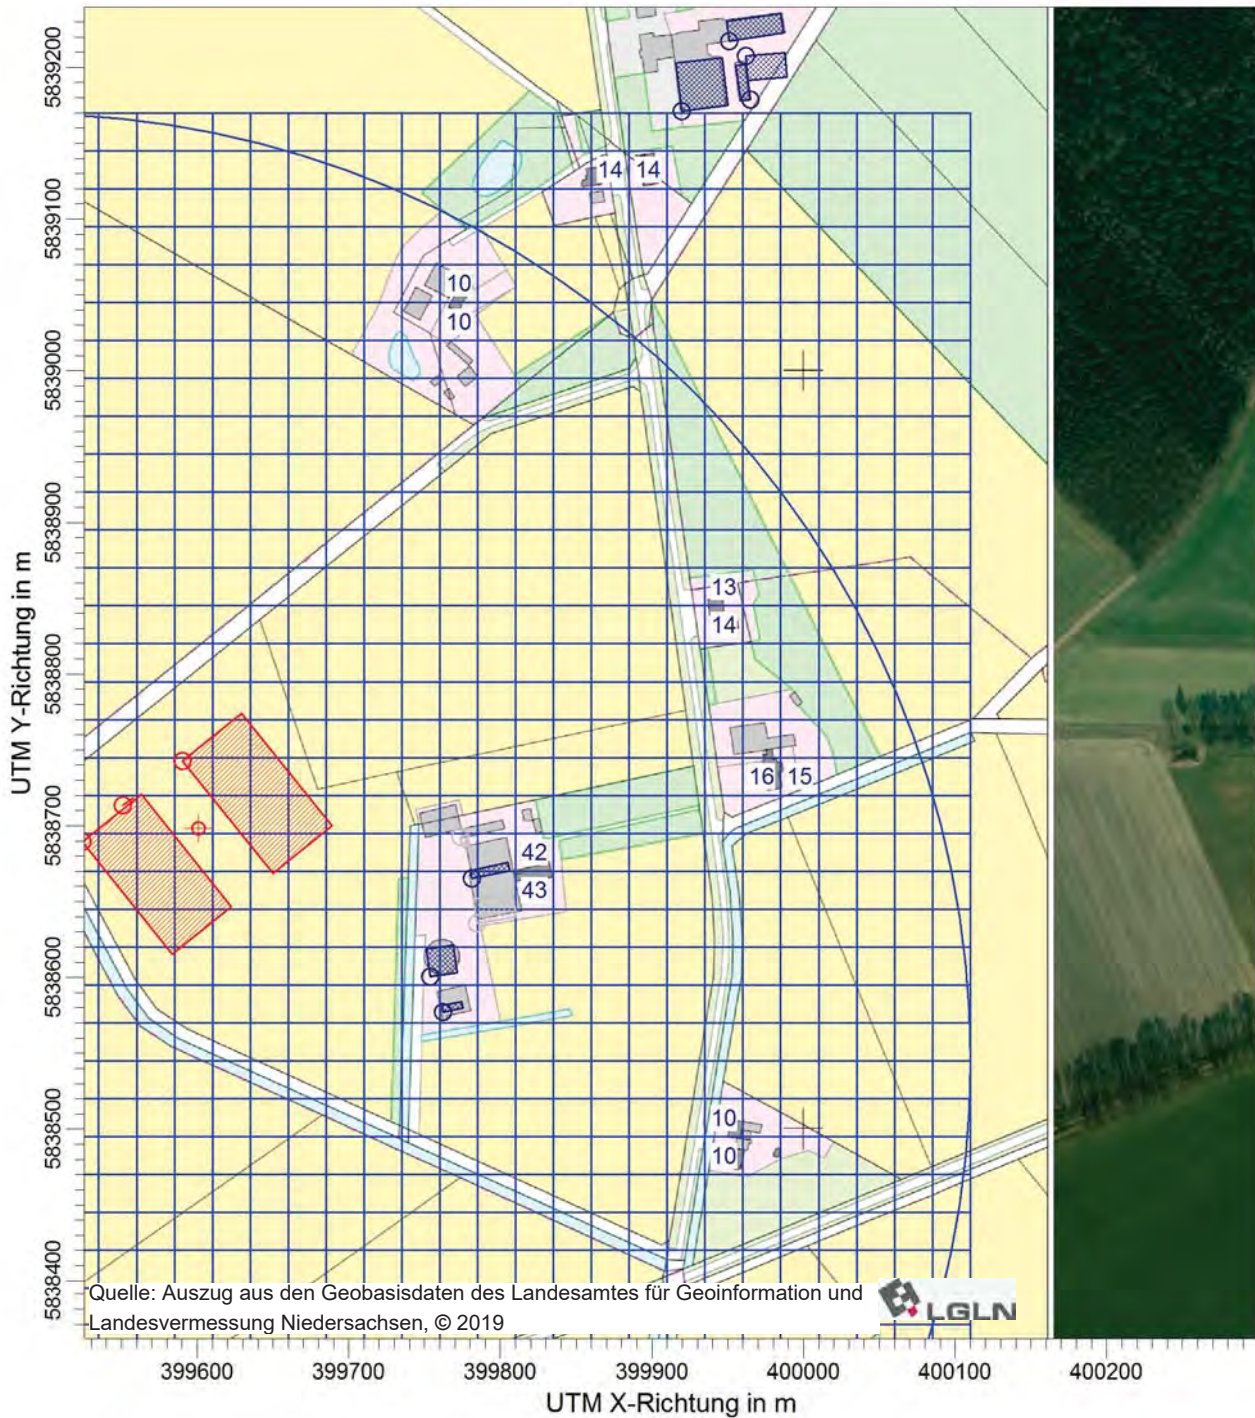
5839200
5839100
5839000
5838900
5838800
5838700
5838600
5838500
5838400
UTM Y-Richtung in m

14 14
10
10
13
14
16 15
42
43
10
10

Quelle: Auszug aus den Geobasisdaten des Landesamtes für Geoinformation und Landesvermessung Niedersachsen, © 2019

LGLN

399600 399700 399800 399900 400000 400100 400200
UTM X-Richtung in m